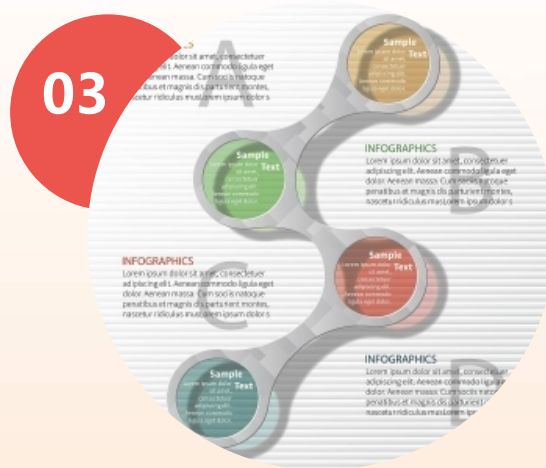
03

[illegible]S
Lorem ipsum dolor sit amet, consectetuer adipiscing elit. Aenean commodo ligula eget dolor. Aenean massa. Cum sociis natoque penatibus et magnis dis parturient montes, nascetur ridiculus mus lorem ipsum dolor s

A

Sample Text
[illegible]

INFOGRAPHICS
Lorem ipsum dolor sit amet, consectetuer adipiscing elit. Aenean commodo ligula eget dolor. Aenean massa. Cum sociis natoque penatibus et magnis dis parturient montes, nascetur ridiculus mus lorem ipsum dolor s

B

Sample Text
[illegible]

INFOGRAPHICS
Lorem ipsum dolor sit amet, consectetuer adipiscing elit. Aenean commodo ligula eget dolor. Aenean massa. Cum sociis natoque penatibus et magnis dis parturient montes, nascetur ridiculus mus lorem ipsum dolor s

C

Sample Text
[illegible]

INFOGRAPHICS
Lorem ipsum dolor sit amet, consectetuer adipiscing elit. Aenean commodo ligula eget dolor. Aenean massa. Cum sociis natoque penatibus et magnis dis parturient montes, nascetur ridiculus mus lorem ipsum dolor s

D

Sample Text
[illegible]